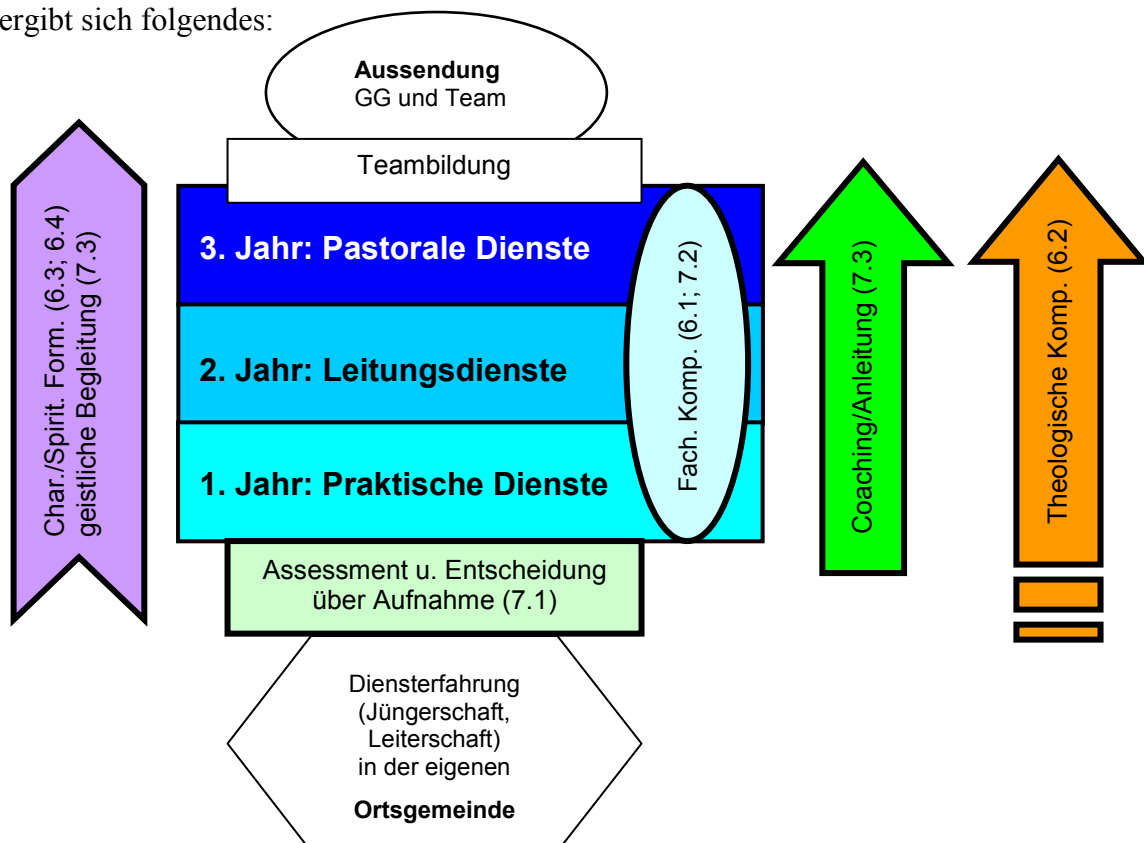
ergibt sich folgendes:

**Aussendung**
GG und Team

Teambildung

Char./Spirit. Form. (6.3; 6.4)
geistliche Begleitung (7.3)

3. Jahr: Pastorale Dienste

2. Jahr: Leitungsdienste

1. Jahr: Praktische Dienste

Fach. Komp. (6.1; 7.2)

Coaching/Anleitung (7.3)

Theologische Komp. (6.2)

Assessment u. Entscheidung über Aufnahme (7.1)

Diensterfahrung (Jüngerschaft, Leiterschaft) in der eigenen

**Ortsgemeinde**